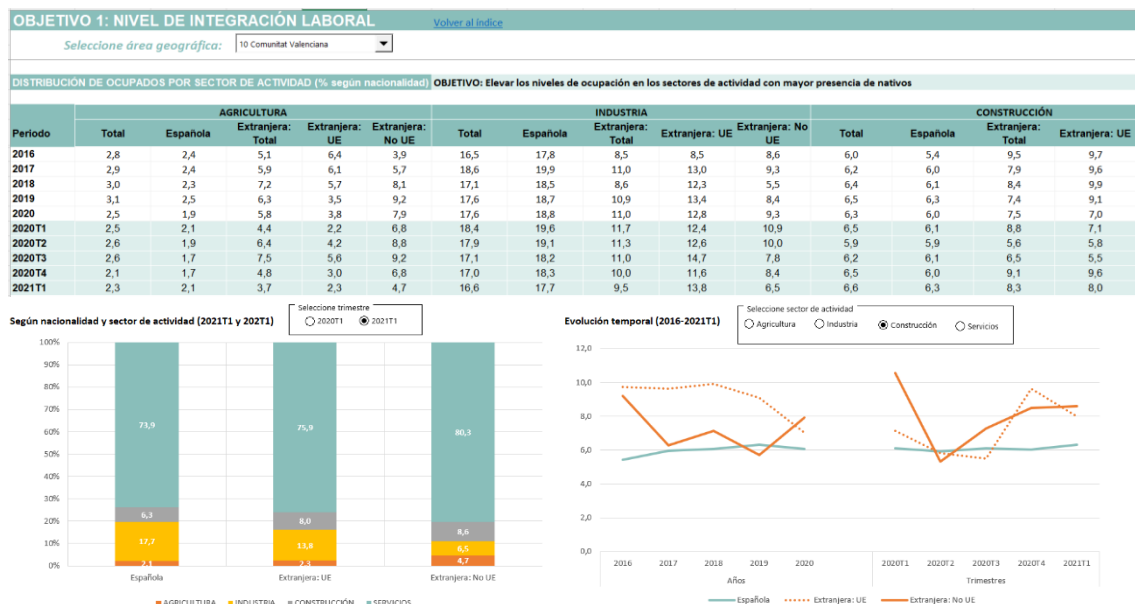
OBJETIVO 1: NIVEL DE INTEGRACIÓN LABORAL

Volver al índice

Seleccione área geográfica: 10 Comunitat Valenciana

DISTRIBUCIÓN DE OCUPADOS POR SECTOR DE ACTIVIDAD (% según nacionalidad)

OBJETIVO: Elevar los niveles de ocupación en los sectores de actividad con mayor presencia de nativos

| Periodo | AGRICULTURA Total | AGRICULTURA Española | AGRICULTURA Extranjera: Total | AGRICULTURA Extranjera: UE | AGRICULTURA Extranjera: No UE | INDUSTRIA Total | INDUSTRIA Española | INDUSTRIA Extranjera: Total | INDUSTRIA Extranjera: UE | INDUSTRIA Extranjera: No UE | CONSTRUCCIÓN Total | CONSTRUCCIÓN Española | CONSTRUCCIÓN Extranjera: Total | CONSTRUCCIÓN Extranjera: UE |
|---|---|---|---|---|---|---|---|---|---|---|---|---|---|---|
| 2016 | 2,8 | 2,4 | 5,1 | 6,4 | 3,9 | 16,5 | 17,8 | 8,5 | 8,5 | 8,6 | 6,0 | 5,4 | 9,5 | 9,7 |
| 2017 | 2,9 | 2,4 | 5,9 | 6,1 | 5,7 | 18,6 | 19,9 | 11,0 | 13,0 | 9,3 | 6,2 | 6,0 | 7,9 | 9,6 |
| 2018 | 3,0 | 2,3 | 7,2 | 5,7 | 8,1 | 17,1 | 18,5 | 8,6 | 12,3 | 5,5 | 6,4 | 6,1 | 8,4 | 9,9 |
| 2019 | 3,1 | 2,5 | 6,3 | 3,5 | 9,2 | 17,6 | 18,7 | 10,9 | 13,4 | 8,4 | 6,5 | 6,3 | 7,4 | 9,1 |
| 2020 | 2,5 | 1,9 | 5,8 | 3,8 | 7,9 | 17,6 | 18,8 | 11,0 | 12,8 | 9,3 | 6,3 | 6,0 | 7,5 | 7,0 |
| 2020T1 | 2,5 | 2,1 | 4,4 | 2,2 | 6,8 | 18,4 | 19,6 | 11,7 | 12,4 | 10,9 | 6,5 | 6,1 | 8,8 | 7,1 |
| 2020T2 | 2,6 | 1,9 | 6,4 | 4,2 | 8,8 | 17,9 | 19,1 | 11,3 | 12,6 | 10,0 | 5,9 | 5,9 | 5,6 | 5,8 |
| 2020T3 | 2,6 | 1,7 | 7,5 | 5,6 | 9,2 | 17,1 | 18,2 | 11,0 | 14,7 | 7,8 | 6,2 | 6,1 | 6,5 | 5,5 |
| 2020T4 | 2,1 | 1,7 | 4,8 | 3,0 | 6,8 | 17,0 | 18,3 | 10,0 | 11,6 | 8,4 | 6,5 | 6,0 | 9,1 | 9,6 |
| 2021T1 | 2,3 | 2,1 | 3,7 | 2,3 | 4,7 | 16,6 | 17,7 | 9,5 | 13,8 | 6,5 | 6,6 | 6,3 | 8,3 | 8,0 |

Según nacionalidad y sector de actividad (2021T1 y 202T1)

Seleccione trimestre
2020T1 2021T1

100% 90% 80% 70% 60% 50% 40% 30% 20% 10% 0%

73,9 6,3 17,7 2,1
75,9 8,0 13,8 2,3
80,3 8,6 6,5 4,7

Española Extranjera: UE Extranjera: No UE

AGRICULTURA INDUSTRIA CONSTRUCCIÓN SERVICIOS

Evolución temporal (2016-2021T1)

Seleccione sector de actividad
Agricultura Industria Construcción Servicios

12,0 10,0 8,0 6,0 4,0 2,0 0,0

2016 2017 2018 2019 2020 2020T1 2020T2 2020T3 2020T4 2021T1
Años Trimestres

Española Extranjera: UE Extranjera: No UE